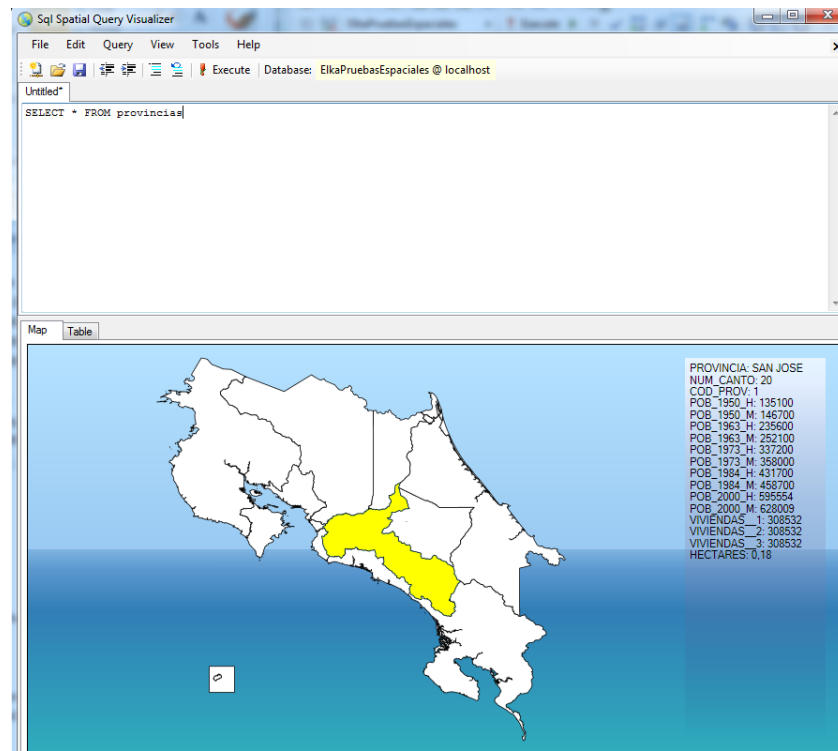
Sql Spatial Query Visualizer

File Edit Query View Tools Help

Execute Database: ElkaPruebasEspaciales @ localhost

Untitled*

SELECT * FROM provincias

Map Table

PROVINCIA: SAN JOSE
NUM_CANTO: 20
COD_PROV: 1
POB_1950_H: 135100
POB_1950_M: 146700
POB_1963_H: 235600
POB_1963_M: 252100
POB_1973_H: 337200
POB_1973_M: 358000
POB_1984_H: 431700
POB_1984_M: 458700
POB_2000_H: 595554
POB_2000_M: 628009
VIVIENDAS__1: 308532
VIVIENDAS__2: 308532
VIVIENDAS__3: 308532
HECTARES: 0,18